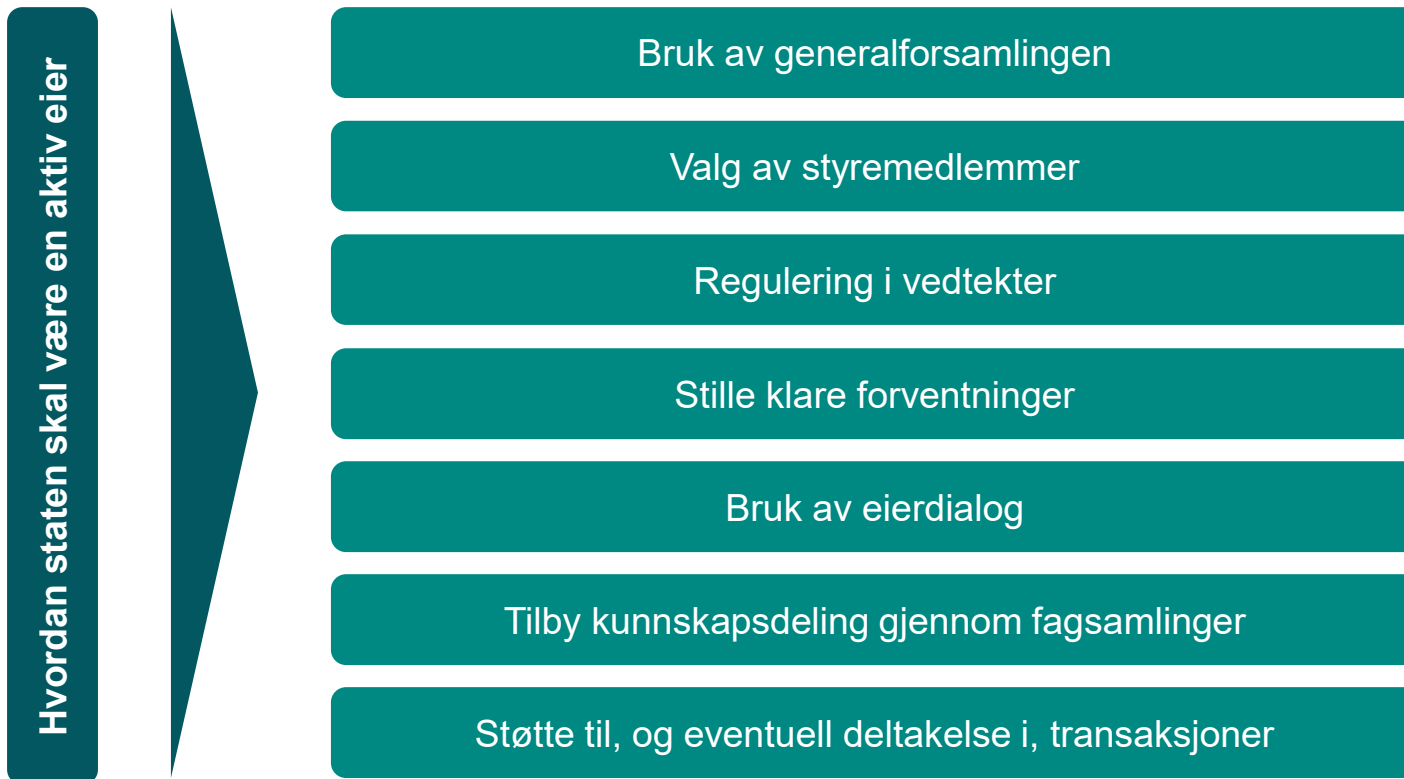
Hvordan staten skal være en aktiv eier

Bruk av generalforsamlingen

Valg av styremedlemmer

Regulering i vedtekter

Stille klare forventninger

Bruk av eierdialog

Tilby kunnskapsdeling gjennom fagsamlinger

Støtte til, og eventuell deltakelse i, transaksjoner